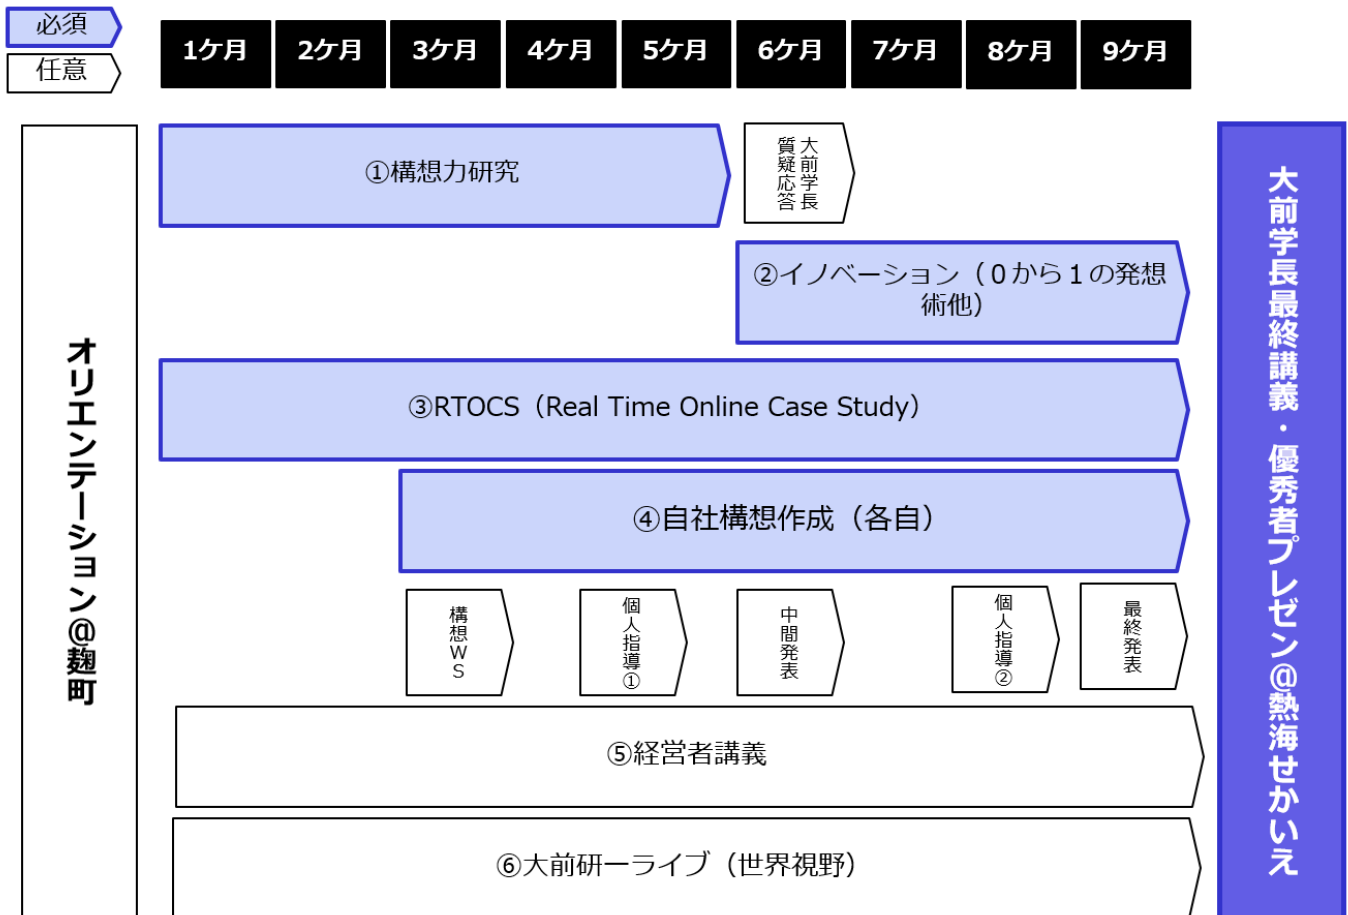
必須
任意

| 1ケ月 | 2ケ月 | 3ケ月 | 4ケ月 | 5ケ月 | 6ケ月 | 7ケ月 | 8ケ月 | 9ケ月 |
|---|---|---|---|---|---|---|---|---|

オリエンテーション@麹町

①構想力研究

大前学長質疑応答

②イノベーション（0から1の発想術他）

③RTOCS（Real Time Online Case Study）

④自社構想作成（各自）

構想WS

個人指導①

中間発表

個人指導②

最終発表

⑤経営者講義

⑥大前研ーライブ（世界視野）

大前学長最終講義・優秀者プレゼン@熱海せかいえ